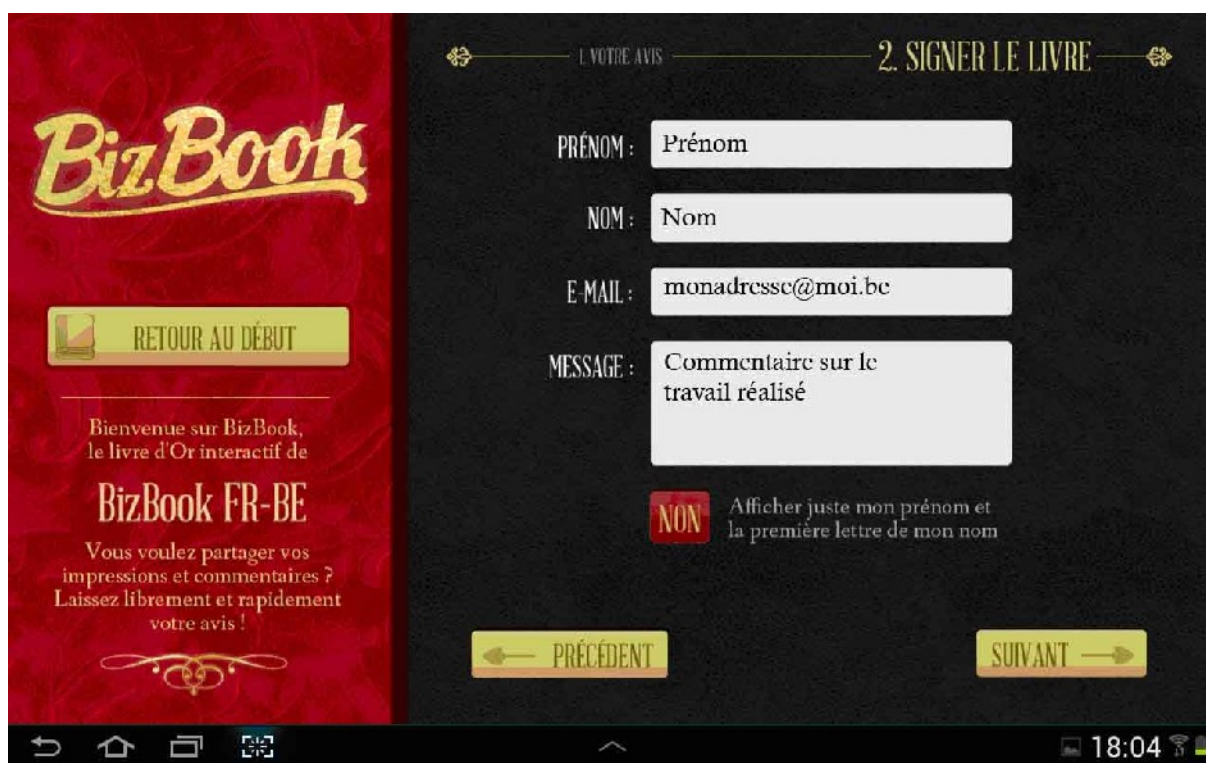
BizBook

RETOUR AU DÉBUT

Bienvenue sur BizBook, le livre d'Or interactif de

BizBook FR-BE

Vous voulez partager vos impressions et commentaires ? Laissez librement et rapidement votre avis !

1. VOTRE AVIS

2. SIGNER LE LIVRE

PRÉNOM : Prénom

NOM : Nom

E-MAIL : monadresse@moi.be

MESSAGE : Commentaire sur le travail réalisé

NON Afficher juste mon prénom et la première lettre de mon nom

PRÉCÉDENT

SUIVANT

18:04